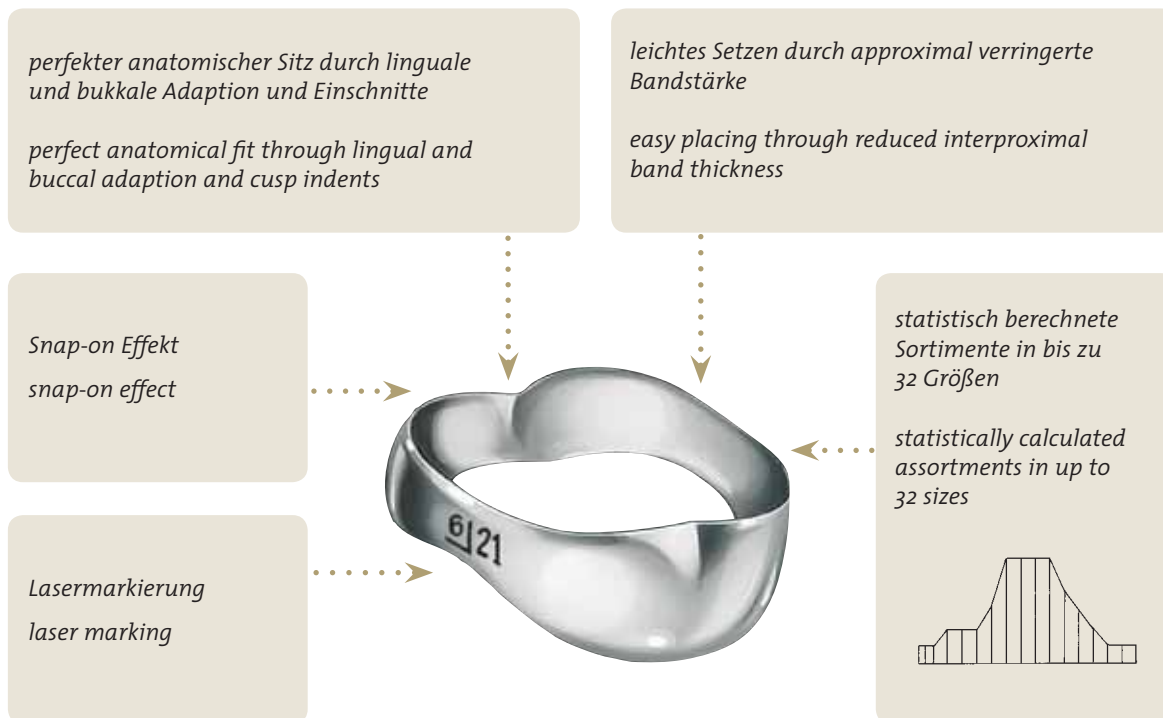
perfekter anatomischer Sitz durch linguale und bukkale Adaption und Einschnitte

perfect anatomical fit through lingual and buccal adaption and cusp indents

leichtes Setzen durch approximal verringerte Bandstärke

easy placing through reduced interproximal band thickness

Snap-on Effekt

snap-on effect

statistisch berechnete Sortimente in bis zu 32 Größen

statistically calculated assortments in up to 32 sizes

Lasermarkierung

laser marking

6|21